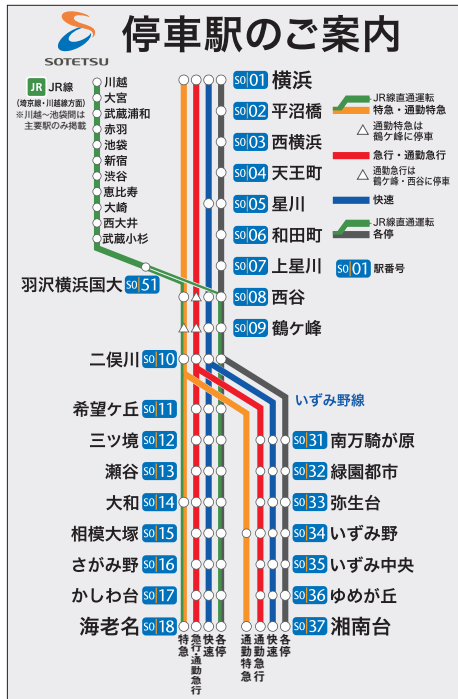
SOTETSU

停車駅のご案内

JR JR線
(埼京線・川越線方面)
※川越〜池袋間は主要駅のみ掲載

川越
大宮
武蔵浦和
赤羽
池袋
新宿
渋谷
恵比寿
大崎
西大井
武蔵小杉

SO01 横浜
SO02 平沼橋
SO03 西横浜
SO04 天王町
SO05 星川
SO06 和田町
SO07 上星川
羽沢横浜国大 SO51
SO08 西谷
SO09 鶴ケ峰
二俣川 SO10
希望ケ丘 SO11
三ツ境 SO12
瀬谷 SO13
大和 SO14
相模大塚 SO15
さがみ野 SO16
かしわ台 SO17
海老名 SO18

いずみ野線
SO31 南万騎が原
SO32 緑園都市
SO33 弥生台
SO34 いずみ野
SO35 いずみ中央
SO36 ゆめが丘
SO37 湘南台

JR線直通運転
特急・通勤特急
△ 通勤特急は鶴ケ峰に停車
急行・通勤急行
△ 通勤急行は鶴ケ峰・西谷に停車
快速
JR線直通運転
各停
SO01 駅番号

特急
急行
通勤急行
快速
各停
通勤特急
通勤急行
快速
各停